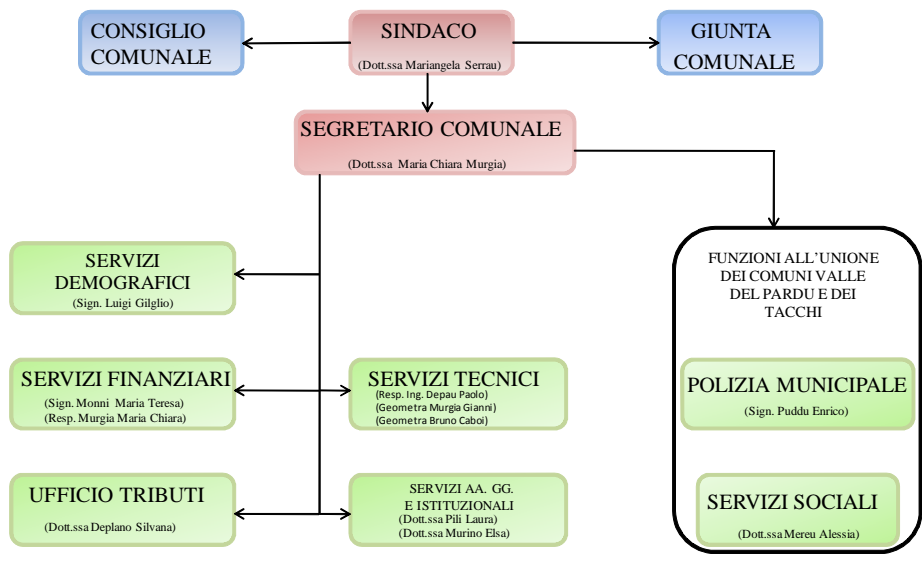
CONSIGLIO COMUNALE

SINDACO
(Dott.ssa Mariangela Serrau)

GIUNTA COMUNALE

SEGRETARIO COMUNALE
(Dott.ssa Maria Chiara Murgia)

SERVIZI DEMOGRAFICI
(Sign. Luigi Gilglio)

SERVIZI FINANZIARI
(Sign. Monni Maria Teresa)
(Resp. Murgia Maria Chiara)

SERVIZI TECNICI
(Resp. Ing. Depau Paolo)
(Geometra Murgia Gianni)
(Geometra Bruno Caboi)

UFFICIO TRIBUTI
(Dott.ssa Deplano Silvana)

SERVIZI AA. GG. E ISTITUZIONALI
(Dott.ssa Pili Laura)
(Dott.ssa Murino Elsa)

FUNZIONI ALL'UNIONE DEI COMUNI VALLE DEL PARDU E DEI TACCHI

POLIZIA MUNICIPALE
(Sign. Puddu Enrico)

SERVIZI SOCIALI
(Dott.ssa Mereu Alessia)